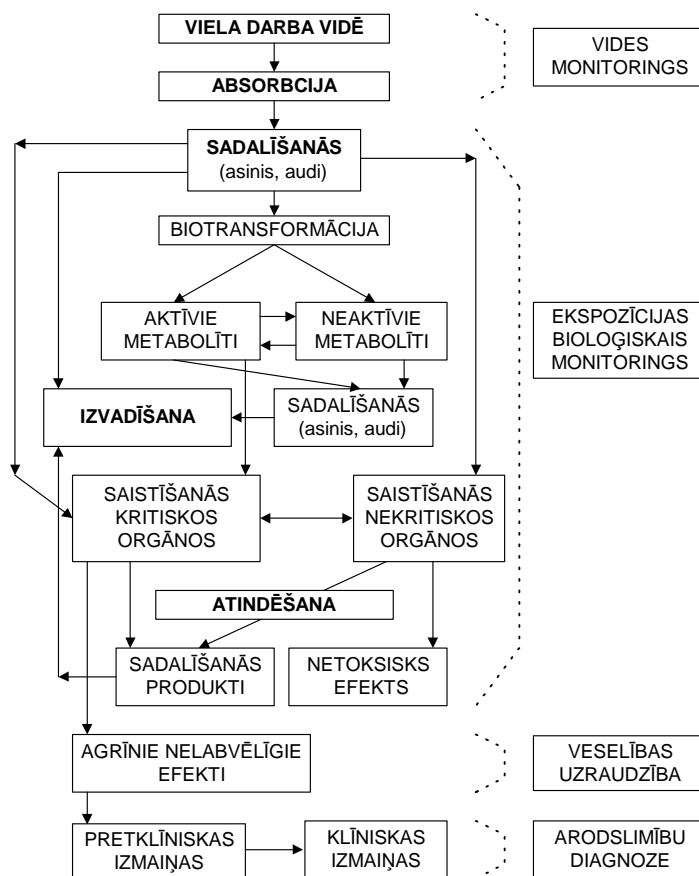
VIELA DARBA VIDĒ

ABSORBCIJA

VIDES MONITORINGS

SADALĪŠANĀS (asinis, audi)

BIOTRANSFORMĀCIJA

AKTĪVIE METABOLĪTI

NEAKTĪVIE METABOLĪTI

EKSPOZĪCIJAS BIOLOĢISKAIS MONITORINGS

IZVADĪŠANA

SADALĪŠANĀS (asinis, audi)

SAISTĪŠANĀS KRITISKOS ORGĀNOS

SAISTĪŠANĀS NEKRITISKOS ORGĀNOS

ATINDĒŠANA

SADALĪŠANĀS PRODUKTI

NETOKSISKS EFEKTS

AGRĪNIE NELABVĒLĪGIE EFEKTI

VESELĪBAS UZRAUDZĪBA

PRETKLĪNISKAS IZMAIŅAS

KLĪNISKAS IZMAIŅAS

ARODSLIMĪBU DIAGNOZE